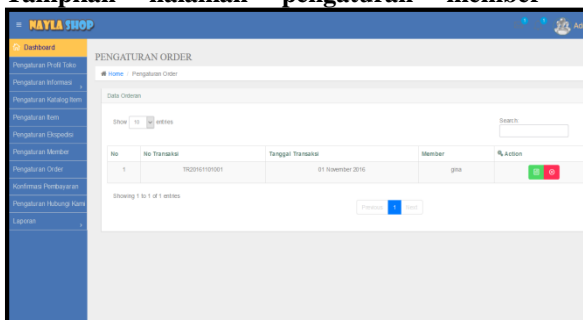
Tampilan halaman pengaturan member

NAYLA SHOP

Ad

Dashboard
Pengaturan Profil Toko
Pengaturan Informasi
Pengaturan Katalog Item
Pengaturan Item
Pengaturan Ekspedisi
Pengaturan Member
Pengaturan Order
Konfirmasi Pembayaran
Pengaturan Hubungi Kami
Laporan

PENGATURAN ORDER

Home / Pengaturan Order

Data Orderan

Show 10 entries

Search

| No | No Transaksi | Tanggal Transaksi | Member | Action |
|---|---|---|---|---|
| 1 | TR20161101001 | 01 November 2016 | gina | |

Showing 1 to 1 of 1 entries

Previous 1 Next